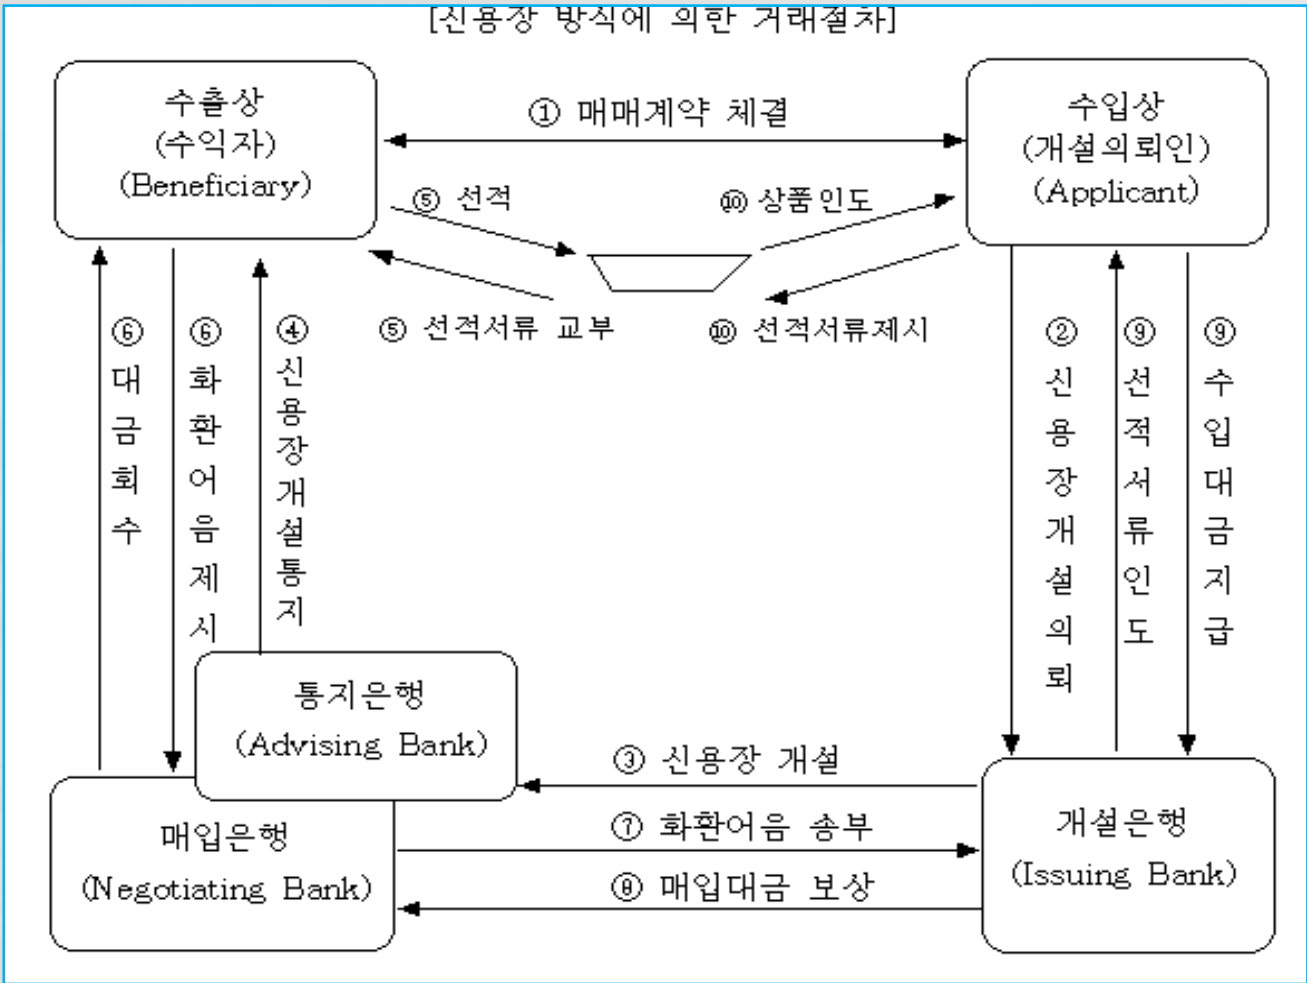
[신용장 방식에 의한 거래절차]

수출상
(수익자)
(Beneficiary)

① 매매계약 체결

수입상
(개설의뢰인)
(Applicant)

⑤ 선적

⑩ 상품인도

⑤ 선적서류 교부

⑩ 선적서류제시

⑥ 대금회수

⑥ 화환어음제시

④ 신용장개설통지

② 신용장개설의뢰

⑨ 선적서류인도

⑨ 수입대금지급

통지은행
(Advising Bank)

③ 신용장 개설

매입은행
(Negotiating Bank)

⑦ 화환어음 송부

⑧ 매입대금 보상

개설은행
(Issuing Bank)